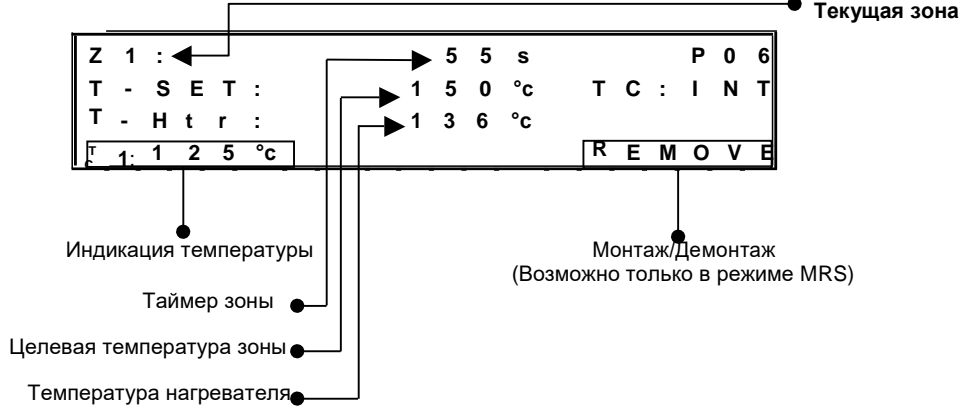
Текущая зона

Z 1 : 5 5 s P 0 6
T - S E T : 1 5 0 °c T C : I N T
T - H t r : 1 3 6 °c
T 1: 1 2 5 °c R E M O V E

Индикация температуры

Монтаж/Демонтаж
(Возможно только в режиме MRS)

Таймер зоны

Целевая температура зоны

Температура нагревателя